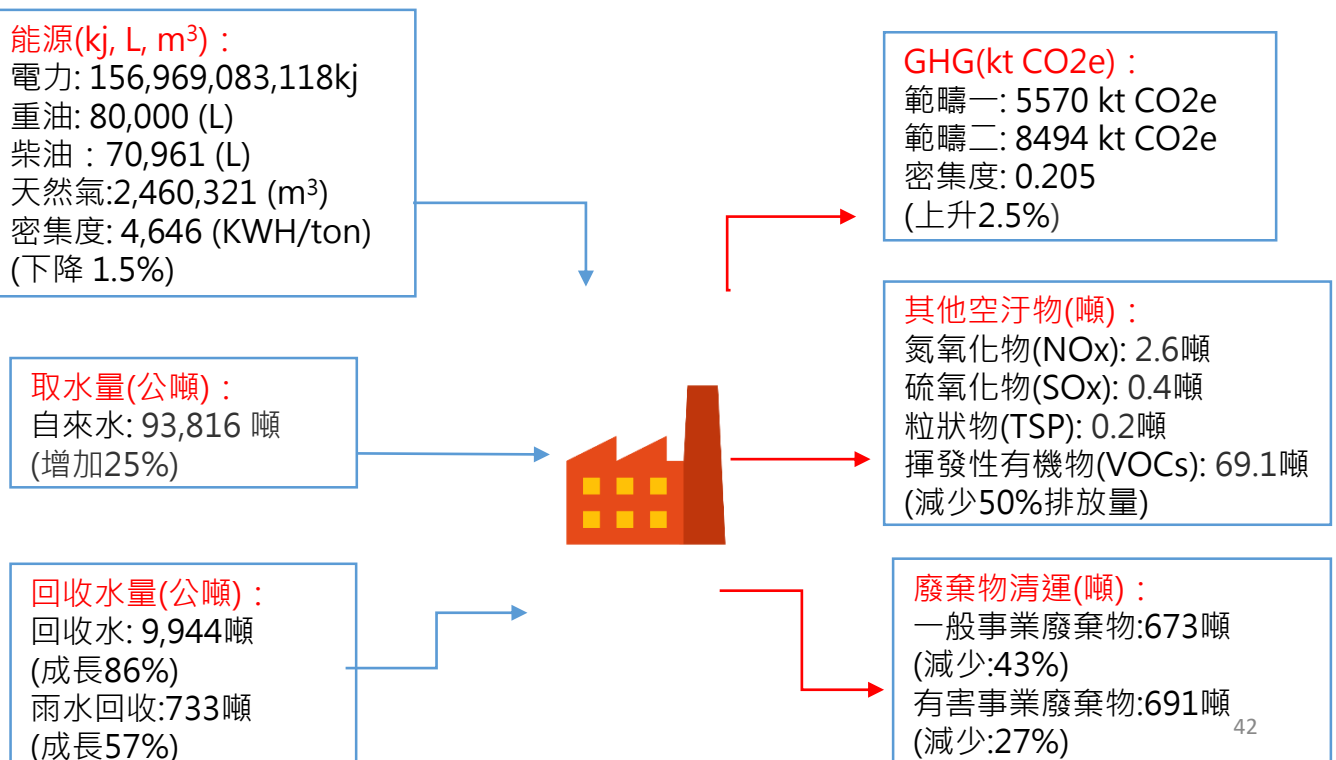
能源(kj, L, m$^3$)：
電力: 156,969,083,118kj
重油: 80,000 (L)
柴油：70,961 (L)
天然氣:2,460,321 (m$^3$)
密集度: 4,646 (KWH/ton)
(下降 1.5%)

取水量(公噸)：
自來水: 93,816 噸
(增加25%)

回收水量(公噸)：
回收水: 9,944噸
(成長86%)
雨水回收:733噸
(成長57%)

GHG(kt CO2e)：
範疇一: 5570 kt CO2e
範疇二: 8494 kt CO2e
密集度: 0.205
(上升2.5%)

其他空汙物(噸)：
氮氧化物(NOx): 2.6噸
硫氧化物(SOx): 0.4噸
粒狀物(TSP): 0.2噸
揮發性有機物(VOCs): 69.1噸
(減少50%排放量)

廢棄物清運(噸)：
一般事業廢棄物:673噸
(減少:43%)
有害事業廢棄物:691噸
(減少:27%)

42